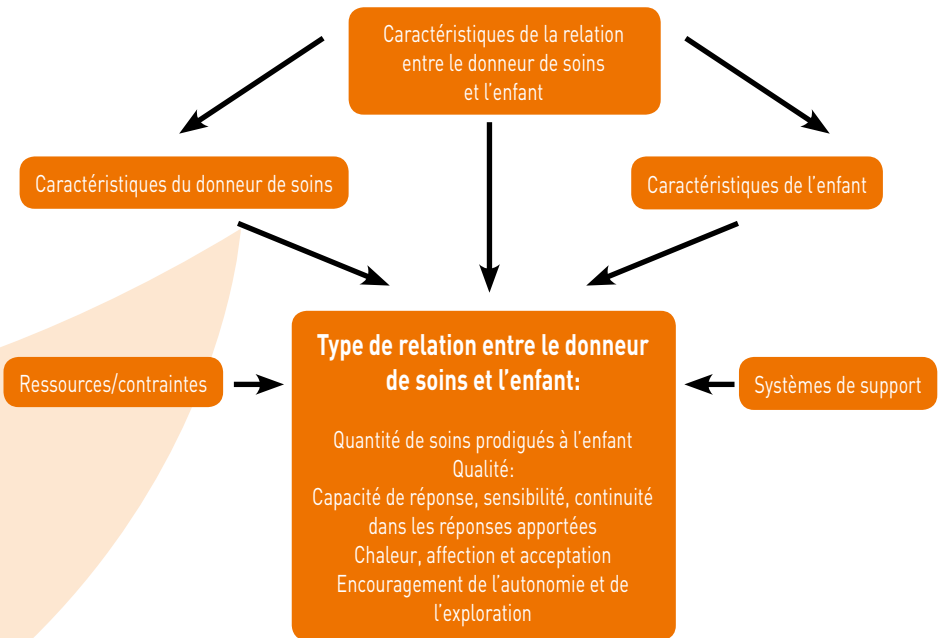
Caractéristiques de la relation entre le donneur de soins et l'enfant

Caractéristiques du donneur de soins

Caractéristiques de l'enfant

Ressources/contraintes

Type de relation entre le donneur de soins et l'enfant:

Quantité de soins prodigués à l'enfant
Qualité:
Capacité de réponse, sensibilité, continuité dans les réponses apportées
Chaleur, affection et acceptation
Encouragement de l'autonomie et de l'exploration

Systèmes de support